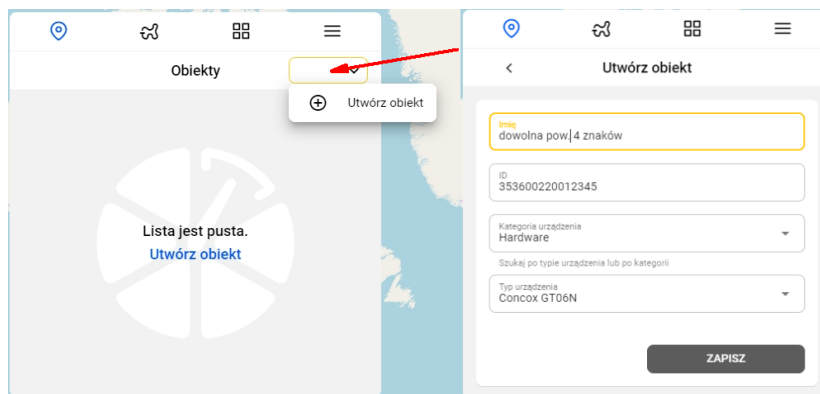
Obiekty

Utwórz obiekt

Lista jest pusta.
Utwórz obiekt

Utwórz obiekt

Imię
dowolna pow.4 znaków

ID
353600220012345

Kategoria urządzenia
Hardware

Szukaj po typie urządzenia lub po kategorii

Typ urządzenia
Concox GT06N

ZAPISZ